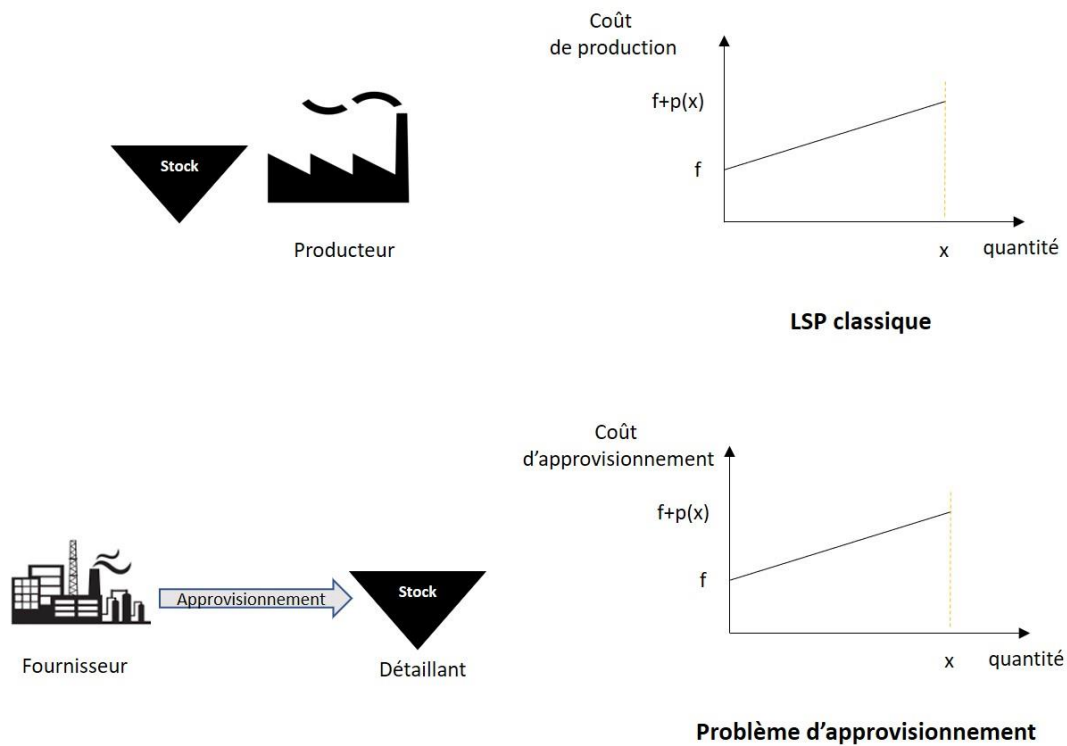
Stock

Producteur

Coût de production

f+p(x)

f

x

quantité

LSP classique

Approvisionnement

Stock

Fournisseur

Détaillant

Coût d'approvisionnement

f+p(x)

f

x

quantité

Problème d'approvisionnement